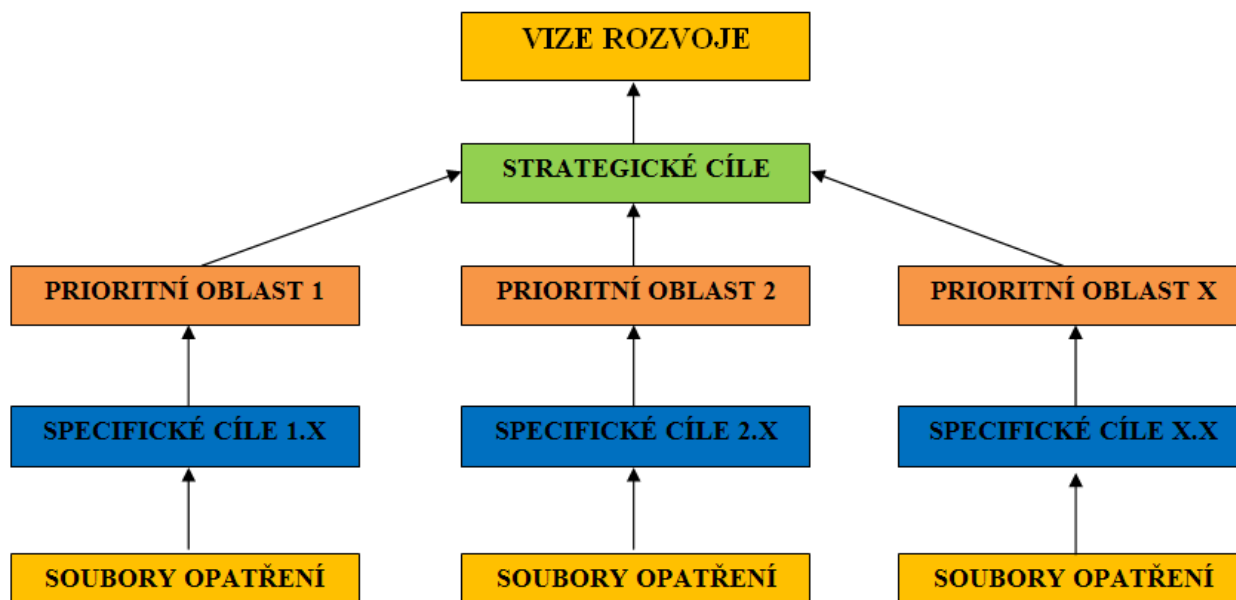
VIZE ROZVOJE

STRATEGICKÉ CÍLE

PRIORITNÍ OBLAST 1

PRIORITNÍ OBLAST 2

PRIORITNÍ OBLAST X

SPECIFICKÉ CÍLE 1.X

SPECIFICKÉ CÍLE 2.X

SPECIFICKÉ CÍLE X.X

SOUBORY OPATŘENÍ

SOUBORY OPATŘENÍ

SOUBORY OPATŘENÍ